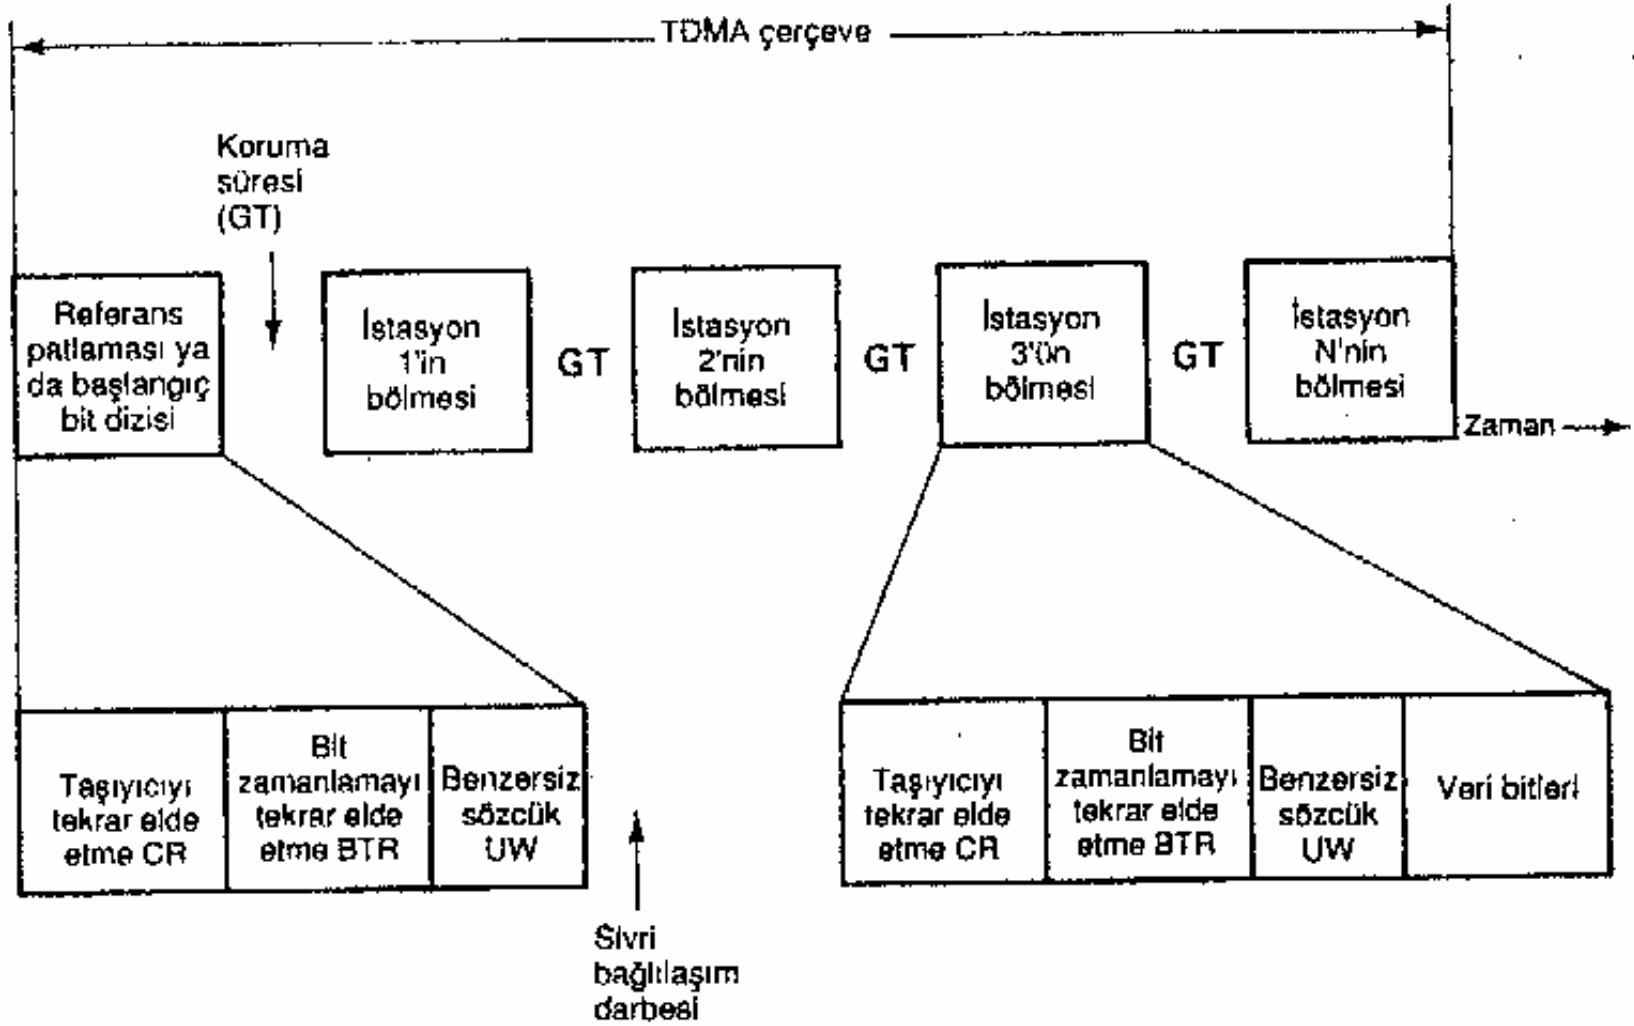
TDMA çerçeve

Koruma süresi (GT)

Referans patlaması ya da başlangıç bit dizisi

İstasyon 1'in bölmesi

GT

İstasyon 2'nin bölmesi

GT

İstasyon 3'ün bölmesi

GT

İstasyon N'nin bölmesi

Zaman

| Taşıyıcıyı tekrar elde etme CR | Bit zamanlamayı tekrar elde etme BTR | Benzersiz sözcük UW |
|---|---|---|

| Taşıyıcıyı tekrar elde etme CR | Bit zamanlamayı tekrar elde etme BTR | Benzersiz sözcük UW | Veri bitleri |
|---|---|---|---|

Sivri bağlılaşım darbesi